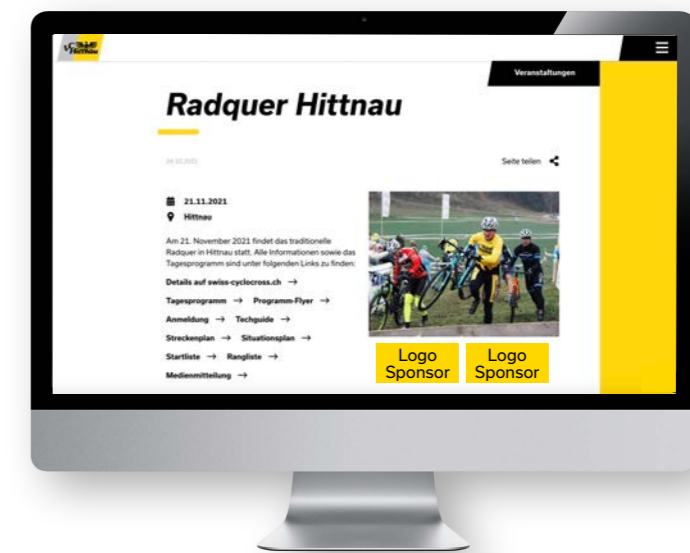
Veranstaltungen

Radquer Hittnau

24.10.2021

Seite teilen

21.11.2021
Hittnau

Am 21. November 2021 findet das traditionelle Radquer in Hittnau statt. Alle Informationen sowie das Tagesprogramm sind unter folgenden Links zu finden:

Details auf swiss-cyclocross.ch →

Tagesprogramm → Programm-Flyer →

Anmeldung → Techguide →

Streckenplan → Situationsplan →

Startliste → Rangliste →

Medienmitteilung →

Logo Sponsor

Logo Sponsor